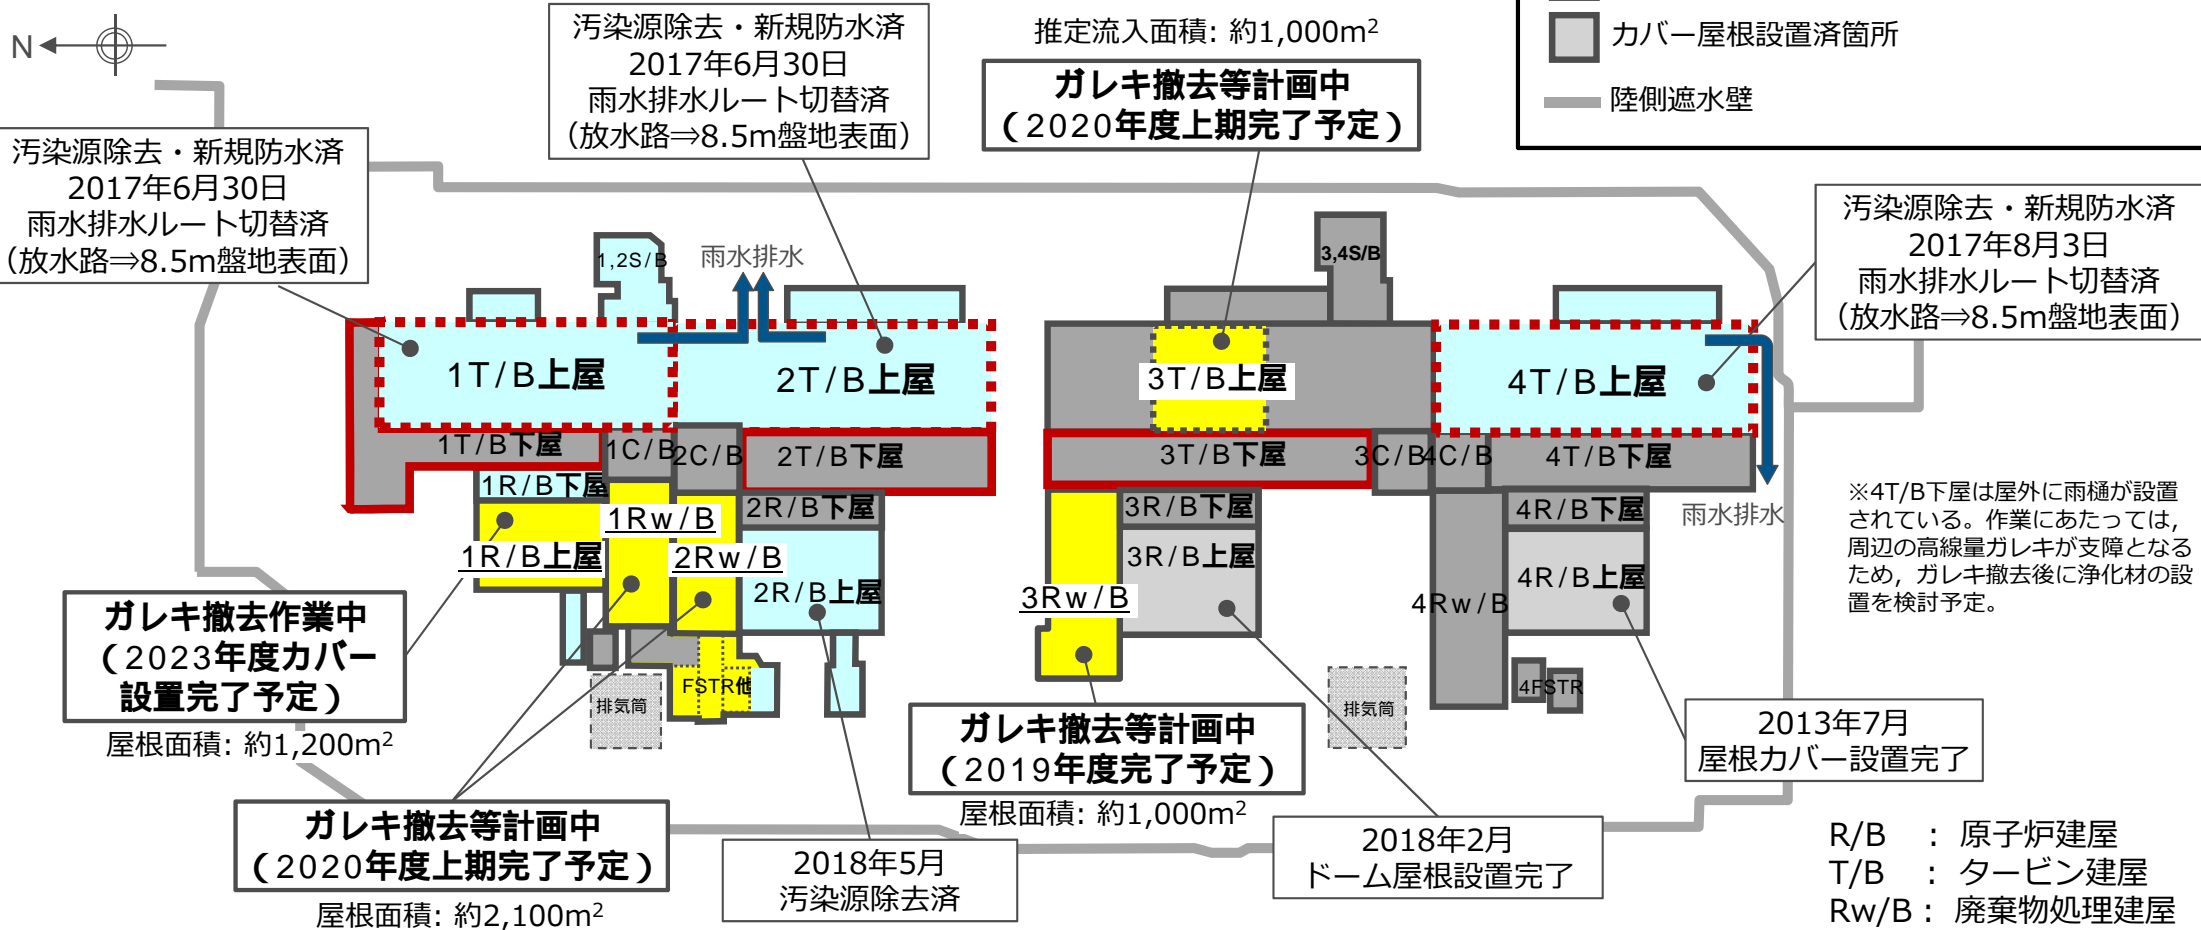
N

汚染源除去・新規防水済
2017年6月30日
雨水排水ルート切替済
（放水路⇒8.5m盤地表面）

推定流入面積: 約1,000m$^2$

ガレキ撤去等計画中
（2020年度上期完了予定）

カバー屋根設置済箇所
陸側遮水壁

汚染源除去・新規防水済
2017年6月30日
雨水排水ルート切替済
（放水路⇒8.5m盤地表面）

1,2S/B
雨水排水

3,4S/B

汚染源除去・新規防水済
2017年8月3日
雨水排水ルート切替済
（放水路⇒8.5m盤地表面）

1T/B上屋
2T/B上屋
3T/B上屋
4T/B上屋

1T/B下屋
1C/B
2C/B
2T/B下屋
3T/B下屋
3C/B
4C/B
4T/B下屋

1R/B下屋
1Rw/B
2R/B下屋
3R/B下屋
4R/B下屋
雨水排水

1R/B上屋
2Rw/B
3R/B上屋
4R/B上屋
2R/B上屋
3Rw/B
4Rw/B

※4T/B下屋は屋外に雨樋が設置されている。作業にあたっては，周辺の高線量ガレキが支障となるため，ガレキ撤去後に浄化材の設置を検討予定。

ガレキ撤去作業中
（2023年度カバー設置完了予定）
屋根面積: 約1,200m$^2$

排気筒
FSTR他
排気筒
4FSTR

ガレキ撤去等計画中
（2019年度完了予定）
屋根面積: 約1,000m$^2$

2013年7月
屋根カバー設置完了

ガレキ撤去等計画中
（2020年度上期完了予定）
屋根面積: 約2,100m$^2$

2018年5月
汚染源除去済

2018年2月
ドーム屋根設置完了

R/B ： 原子炉建屋
T/B ： タービン建屋
Rw/B ： 廃棄物処理建屋